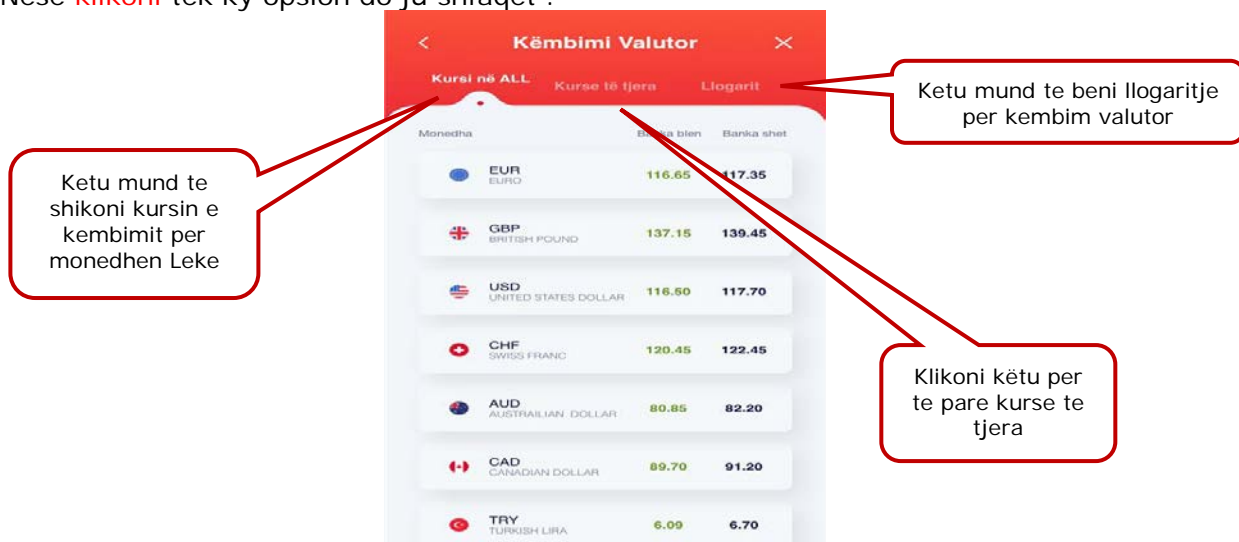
Nëse klikoni tek ky opsion do ju shfaqet :

Këmbimi Valutor

Kursi në ALL | Kurse të tjera | Llogarit

Monedha | Banka blen | Banka shet

| | | |
|---|---|---|
| EUR EURO | 116.65 | 117.35 |
| GBP BRITISH POUND | 137.15 | 139.45 |
| USD UNITED STATES DOLLAR | 116.50 | 117.70 |
| CHF SWISS FRANC | 120.45 | 122.45 |
| AUD AUSTRALIAN DOLLAR | 80.85 | 82.20 |
| CAD CANADIAN DOLLAR | 89.70 | 91.20 |
| TRY TURKISH LIRA | 6.09 | 6.70 |

Ketu mund te beni llogaritje per kembim valutor

Ketu mund te shikoni kursin e kembimit per monedhen Leke

Klikoni këtu per te pare kurse te tjera